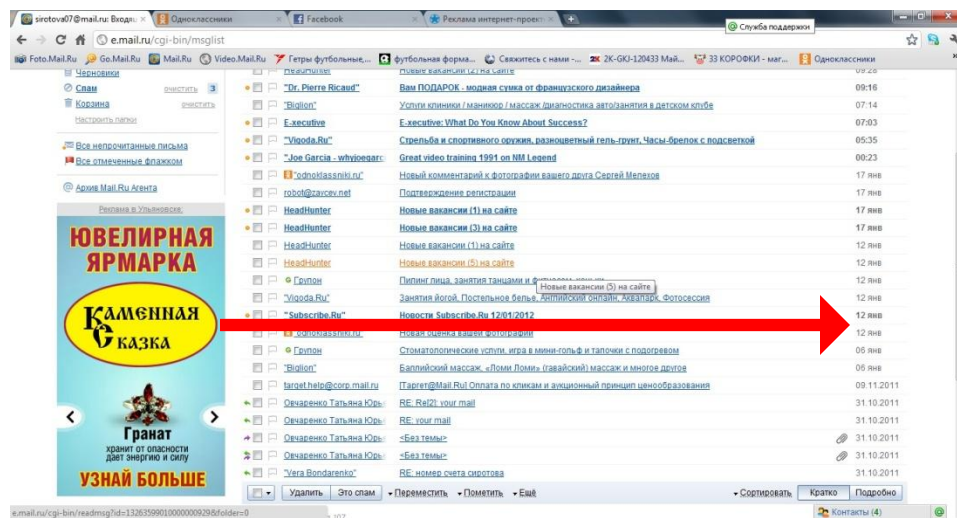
sirotova07@mail.ru: Входя... Одноклассники Facebook Реклама интернет-проект... Служба поддержки

e.mail.ru/cgi-bin/msglist

Foto.Mail.Ru Go.Mail.Ru Mail.Ru Video.Mail.Ru Гетры футбольные,... футбольная форма... Свяжитесь с нами -... 2K-GKJ-120433 Май... 33 КОРОФКИ - маг... Одноклассники

Черновики
Спам очистить 3
Корзина очистить
Настроить папки

Все непрочитанные письма
Все отмеченные флажком

Архив Mail.Ru Агента

Реклама в Ульяновске:

ЮВЕЛИРНАЯ ЯРМАРКА
КАМЕННАЯ СКАЗКА
Гранат
хранит от опасности дает энергию и силу
УЗНАЙ БОЛЬШЕ

| | | |
|---|---|---|
| HeadHunter | Новые вакансии (2) на сайте | 09:28 |
| "Dr. Pierre Ricaud" | Вам ПОДАРОК - модная сумка от французского дизайнера | 09:16 |
| "Biglion" | Услуги клиники / маникюр / массаж /диагностика авто/занятия в детском клубе | 07:14 |
| E-xecutive | E-xecutive: What Do You Know About Success? | 07:03 |
| "Vigoda.Ru" | Стрельба и спортивного оружия, разноцветный гель-грунт, Часы-брелок с подсветкой | 05:35 |
| "Joe Garcia - whyjoegarc | Great video training 1991 on NM Legend | 00:23 |
| "odnoklassniki.ru" | Новый комментарий к фотографии вашего друга Сергей Мелехов | 17 янв |
| robot@zavcev.net | Подтверждение регистрации | 17 янв |
| HeadHunter | Новые вакансии (1) на сайте | 17 янв |
| HeadHunter | Новые вакансии (3) на сайте | 17 янв |
| HeadHunter | Новые вакансии (1) на сайте | 12 янв |
| HeadHunter | Новые вакансии (5) на сайте | 12 янв |
| Групон | Пилинг лица, занятия танцами и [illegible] | 12 янв |
| "Vigoda.Ru" | Занятия йогой, Постельное белье, Английский онлайн, Аквапарк, Фотосессия | 12 янв |
| "Subscribe.Ru" | Новости Subscribe.Ru 12/01/2012 | 12 янв |
| "odnoklassniki.ru" | Новая оценка вашей фотографии | 12 янв |
| Групон | Стоматологические услуги, игра в мини-гольф и тапочки с подогревом | 06 янв |
| "Biglion" | Балийский массаж, «Ломи Ломи» (гавайский) массаж и многое другое | 06 янв |
| target.help@corp.mail.ru | [Таргет@Mail.Ru] Оплата по кликам и аукционный принцип ценообразования | 09.11.2011 |
| Овчаренко Татьяна Юрь | RE: Re[2]: your mail | 31.10.2011 |
| Овчаренко Татьяна Юрь | RE: your mail | 31.10.2011 |
| Овчаренко Татьяна Юрь | <Без темы> | 31.10.2011 |
| Овчаренко Татьяна Юрь | <Без темы> | 31.10.2011 |
| "Vera Bondarenko" | RE: номер счета сиротова | 31.10.2011 |

Новые вакансии (5) на сайте

Удалить Это спам Переместить Пометить Ещё Сортировать Кратко Подробно

e.mail.ru/cgi-bin/readmsg?id=13263599010000000929&folder=0

Контакты (4)